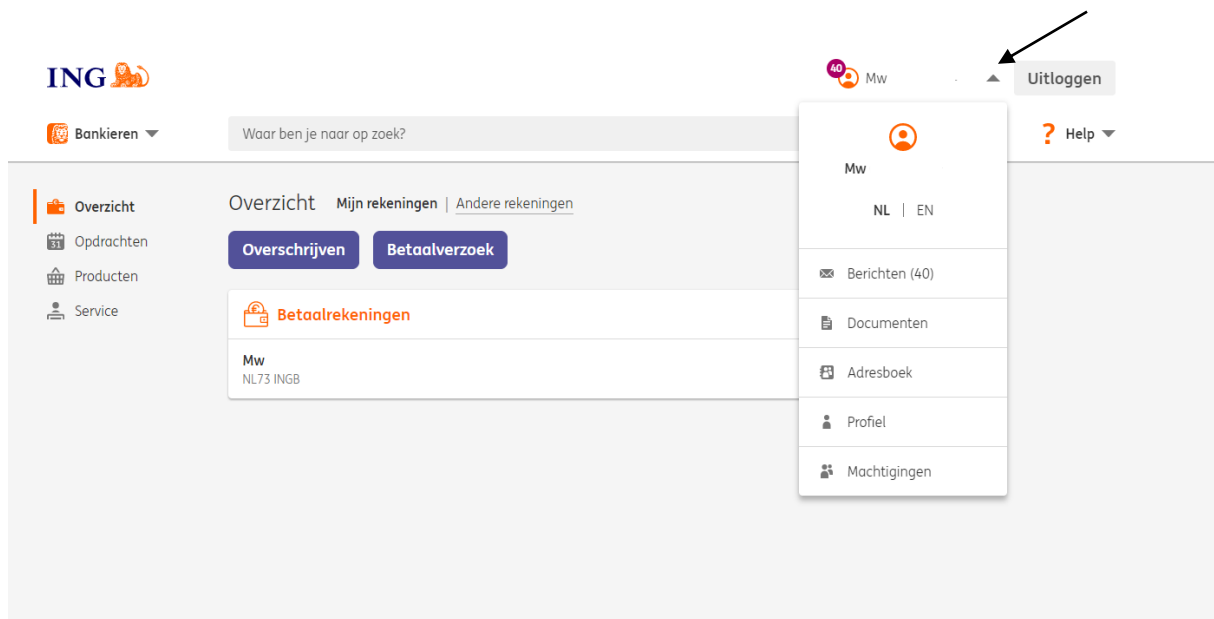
ING

40 Mw

Uitloggen

Bankieren

Waar ben je naar op zoek?

Help

Overzicht

31 Opdrachten

Producten

Service

Overzicht Mijn rekeningen | Andere rekeningen

Overschrijven

Betaalverzoek

Betaalrekeningen

Mw
NL73 INGB

Mw

NL | EN

Berichten (40)

Documenten

Adresboek

Profiel

Machtigingen